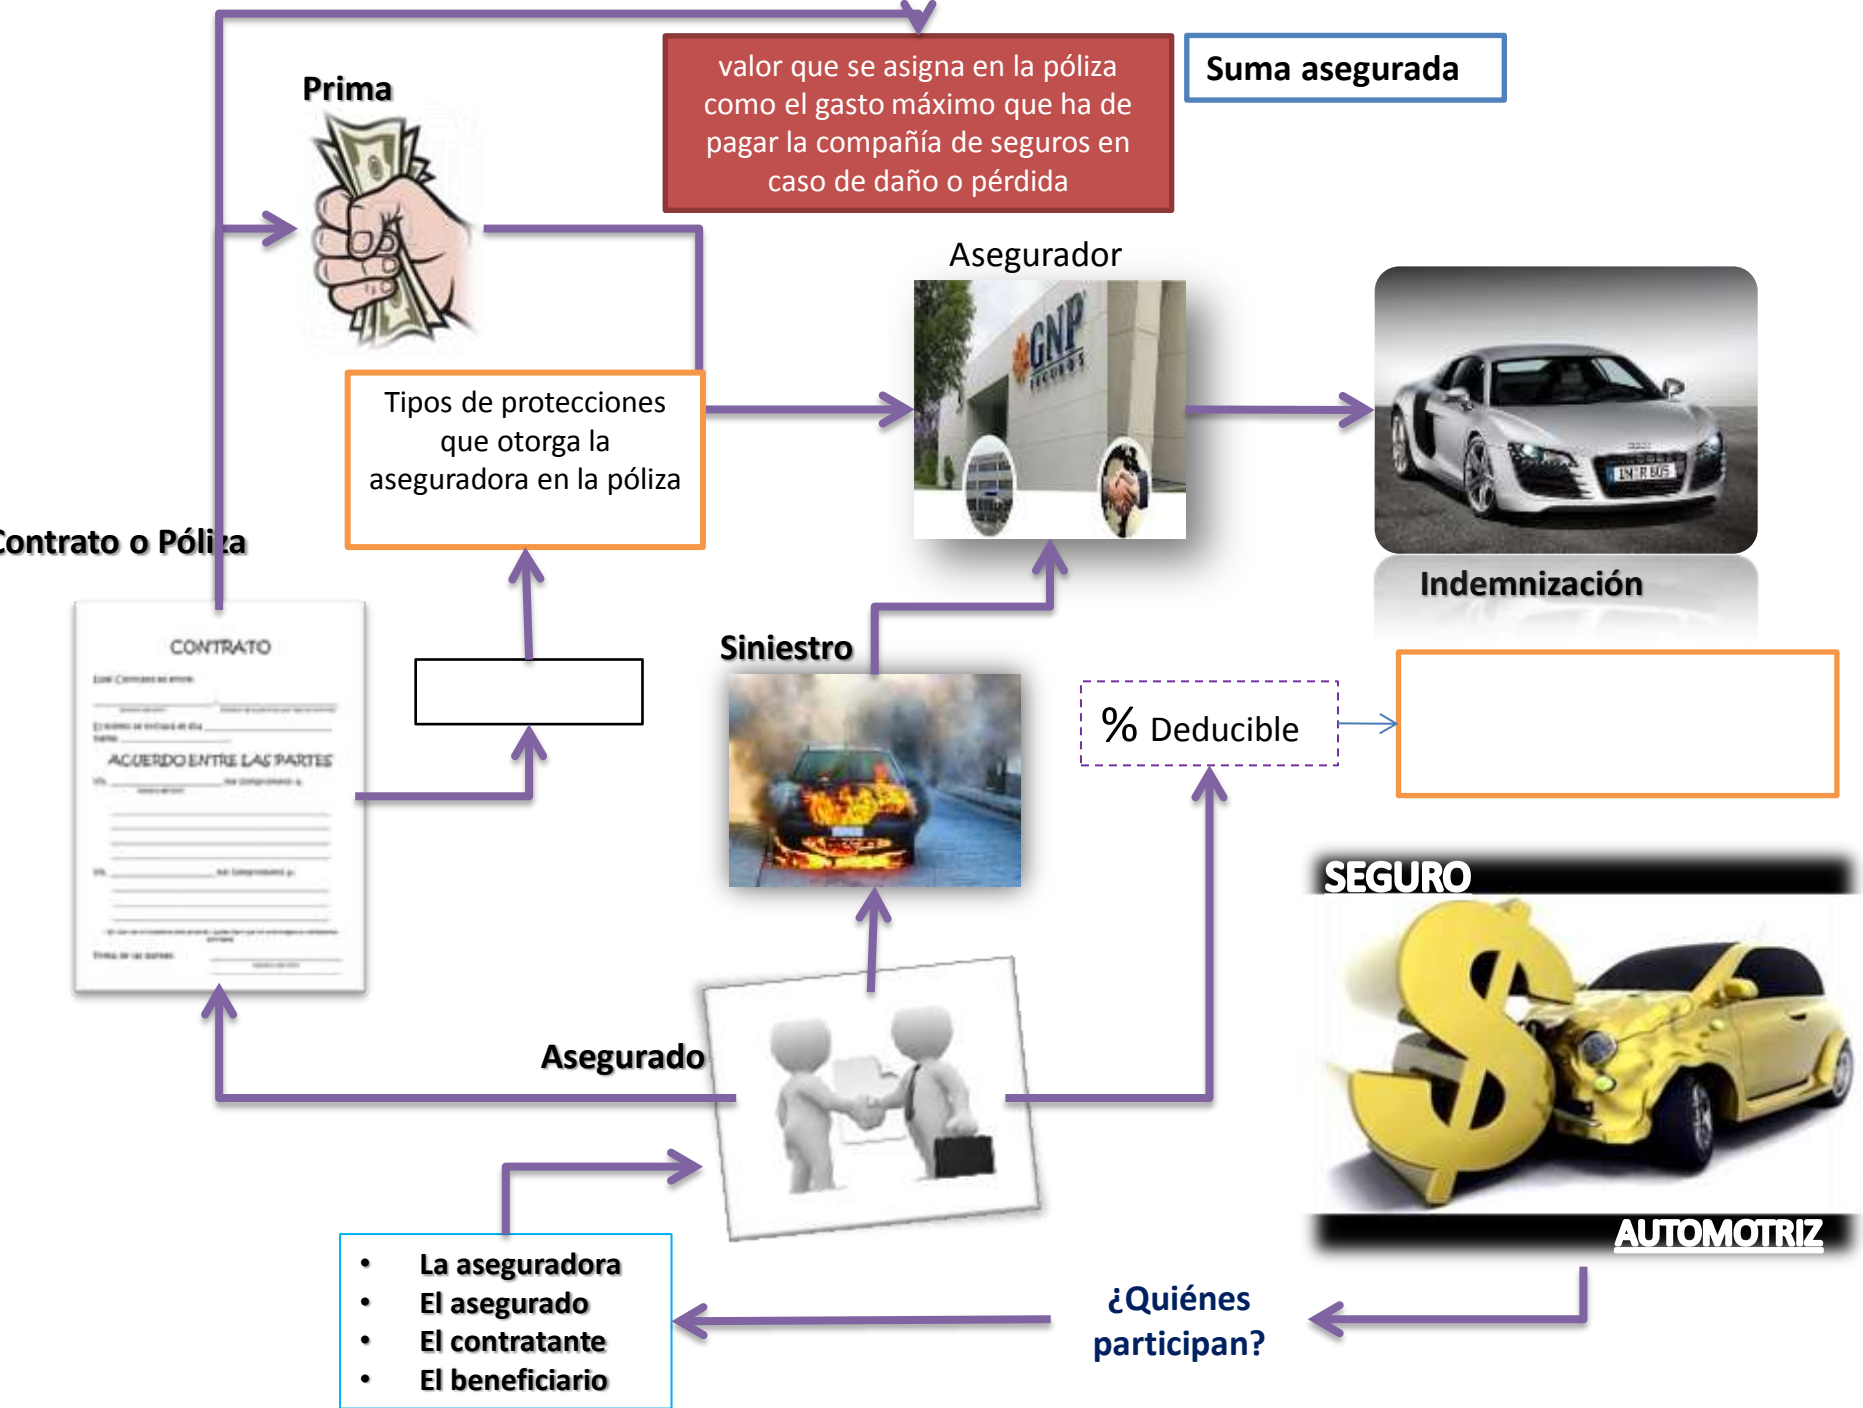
Prima

valor que se asigna en la póliza como el gasto máximo que ha de pagar la compañía de seguros en caso de daño o pérdida

Suma asegurada

Asegurador

GNP SEGUROS

Tipos de protecciones que otorga la aseguradora en la póliza

Contrato o Póliza

CONTRATO

ACUERDO ENTRE LAS PARTES

Indemnización

Siniestro

% Deducible

SEGURO

AUTOMOTRIZ

Asegurado

• La aseguradora
• El asegurado
• El contratante
• El beneficiario

¿Quiénes participan?